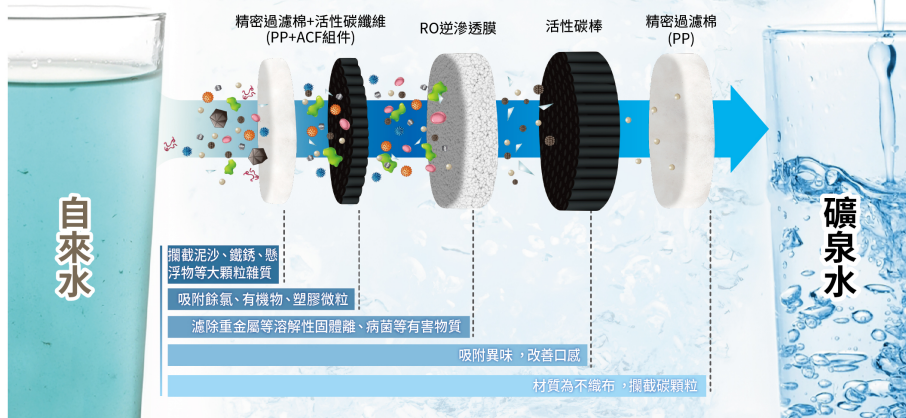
精密過濾棉+活性碳纖維
(PP+ACF組件)

RO逆滲透膜

活性碳棒

精密過濾棉
(PP)

自來水

礦泉水

攔截泥沙、鐵銹、懸浮物等大顆粒雜質

吸附餘氯、有機物、塑膠微粒

濾除重金屬等溶解性固體離、病菌等有害物質

吸附異味，改善口感

材質為不織布，攔截碳顆粒